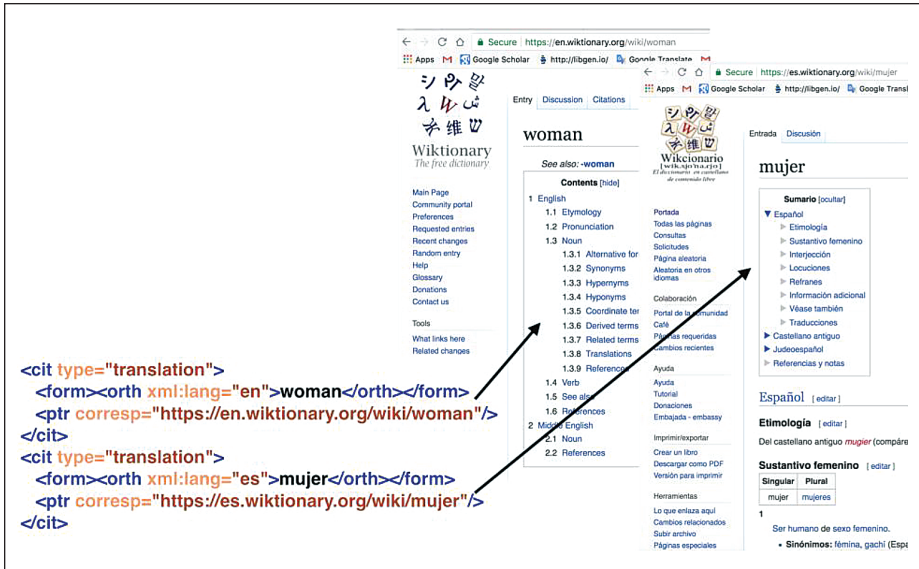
Secure https://en.wiktionary.org/wiki/woman

Apps Google Scholar http://libgen.io/ Google Translate

Wiktionary
The free dictionary

Entry Discussion Citations

woman

See also: -woman

Contents [hide]
1 English
1.1 Etymology
1.2 Pronunciation
1.3 Noun
1.3.1 Alternative for
1.3.2 Synonyms
1.3.3 Hypernyms
1.3.4 Hyponyms
1.3.5 Coordinate ter
1.3.6 Derived terms
1.3.7 Related terms
1.3.8 Translations
1.3.9 Reference
1.4 Verb
1.5 See als
1.6 References
2 Middle English
2.1 Noun
2.2 References

Main Page
Community portal
Preferences
Requested entries
Recent changes
Random entry
Help
Glossary
Donations
Contact us

Tools
What links here
Related changes

Secure https://es.wiktionary.org/wiki/mujer

Apps Google Scholar http://libgen.io/ Google Transl

Wikcionario
El diccionario en castellano de contenido libre

Entrada Discusión

mujer

Portada
Todas las páginas
Consultas
Solicitudes
Página aleatoria
Aleatoria en otros idiomas

Colaboración
Portal de la comunidad
Café
Páginas requeridas
Cambios recientes

Ayuda
Ayuda
Tutorial
Donaciones
Embajada - embassy

Imprimir/exportar
Crear un libro
Descargar como PDF
Versión para imprimir

Herramientas
Lo que enlaza aquí
Cambios relacionados
Subir archivo
Páginas especiales

Sumario [ocultar]
▼ Español
Etimología
Sustantivo femenino
Interjección
Locuciones
Refranes
Información adicional
Véase también
Traducciones
▶ Castellano antiguo
▶ Judeoespañol
▶ Referencias y notas

Español [ editar ]

Etimología [ editar ]
Del castellano antiguo mugier (compáre

Sustantivo femenino [ editar ]

| Singular | Plural |
|---|---|
| mujer | mujeres |

1
Ser humano de sexo femenino.
• Sinónimos: fémina, gachí (Espa

<cit type="translation">
<form><orth xml:lang="en">woman</orth></form>
<ptr corresp="https://en.wiktionary.org/wiki/woman"/>
</cit>
<cit type="translation">
<form><orth xml:lang="es">mujer</orth></form>
<ptr corresp="https://es.wiktionary.org/wiki/mujer"/>
</cit>